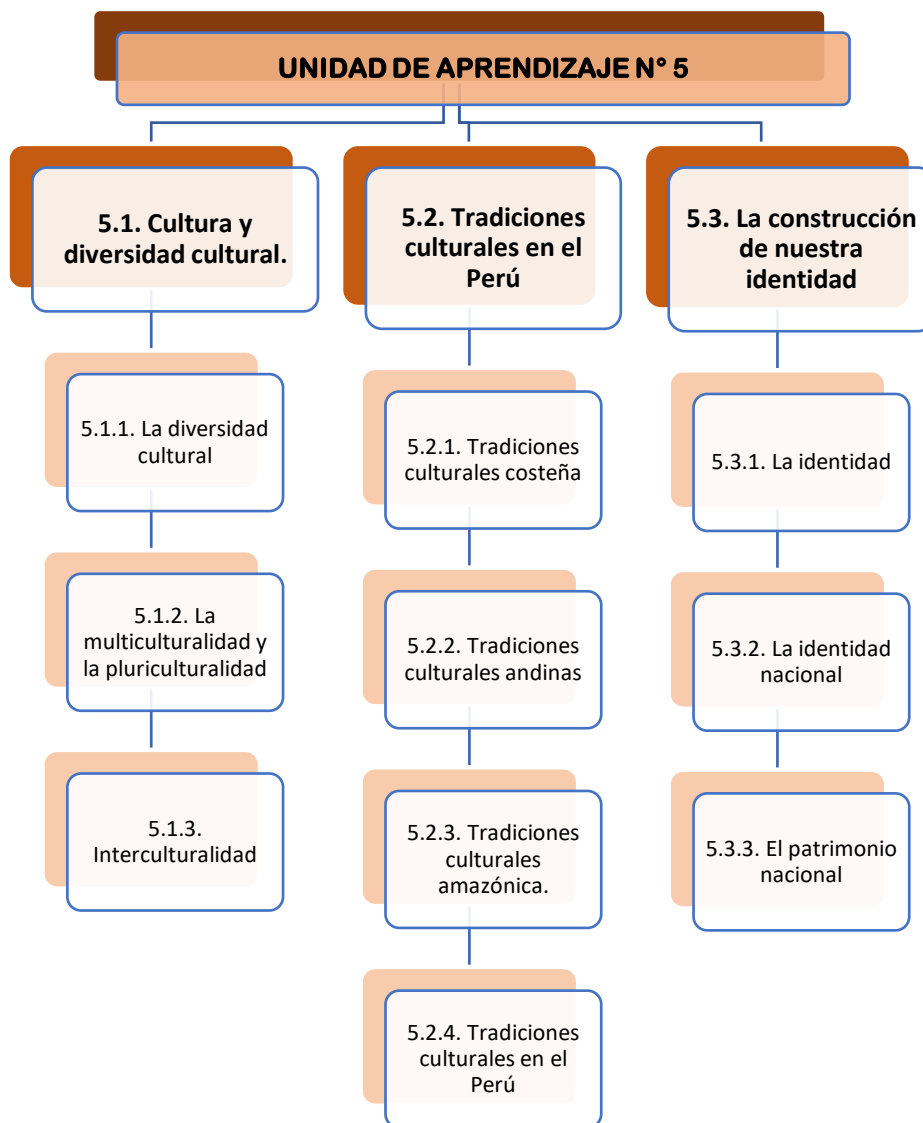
UNIDAD DE APRENDIZAJE N° 5

5.1. Cultura y diversidad cultural.

5.1.1. La diversidad cultural

5.1.2. La multiculturalidad y la pluriculturalidad

5.1.3. Interculturalidad

5.2. Tradiciones culturales en el Perú

5.2.1. Tradiciones culturales costeña

5.2.2. Tradiciones culturales andinas

5.2.3. Tradiciones culturales amazónica.

5.2.4. Tradiciones culturales en el Perú

5.3. La construcción de nuestra identidad

5.3.1. La identidad

5.3.2. La identidad nacional

5.3.3. El patrimonio nacional